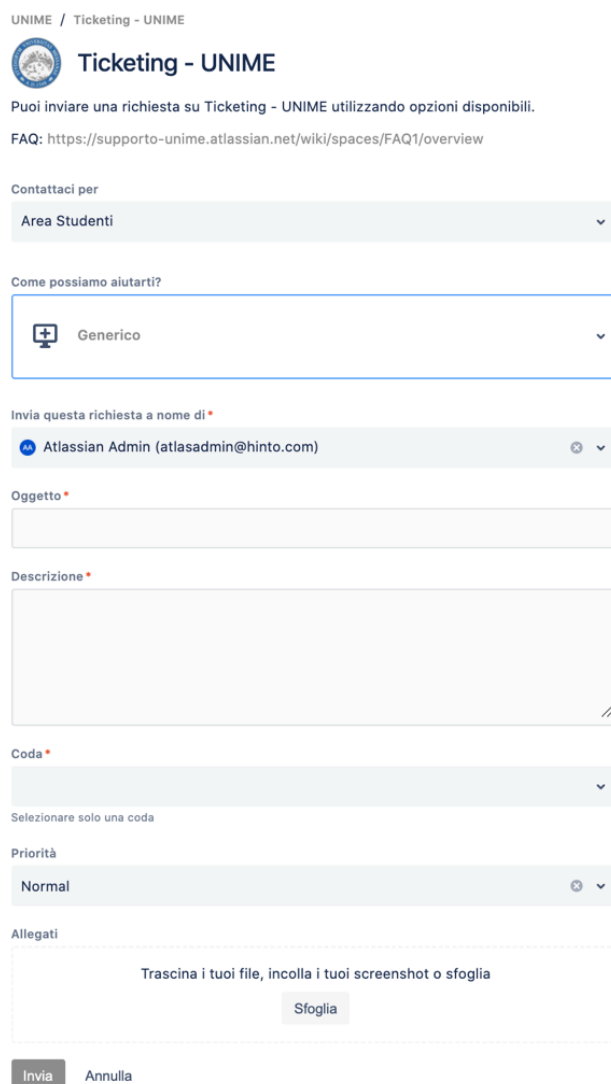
UNIME / Ticketing - UNIME

Ticketing - UNIME

Puoi inviare una richiesta su Ticketing - UNIME utilizzando opzioni disponibili.

FAQ: https://supporto-unime.atlassian.net/wiki/spaces/FAQ1/overview

Contattaci per

Area Studenti

Come possiamo aiutarti?

Generico

Invia questa richiesta a nome di *

AA Atlassian Admin (atlasadmin@hinto.com)

Oggetto *

Descrizione *

Coda *

Selezionare solo una coda

Priorità

Normal

Allegati

Trascina i tuoi file, incolla i tuoi screenshot o sfoglia

Sfoglia

Invia Annulla